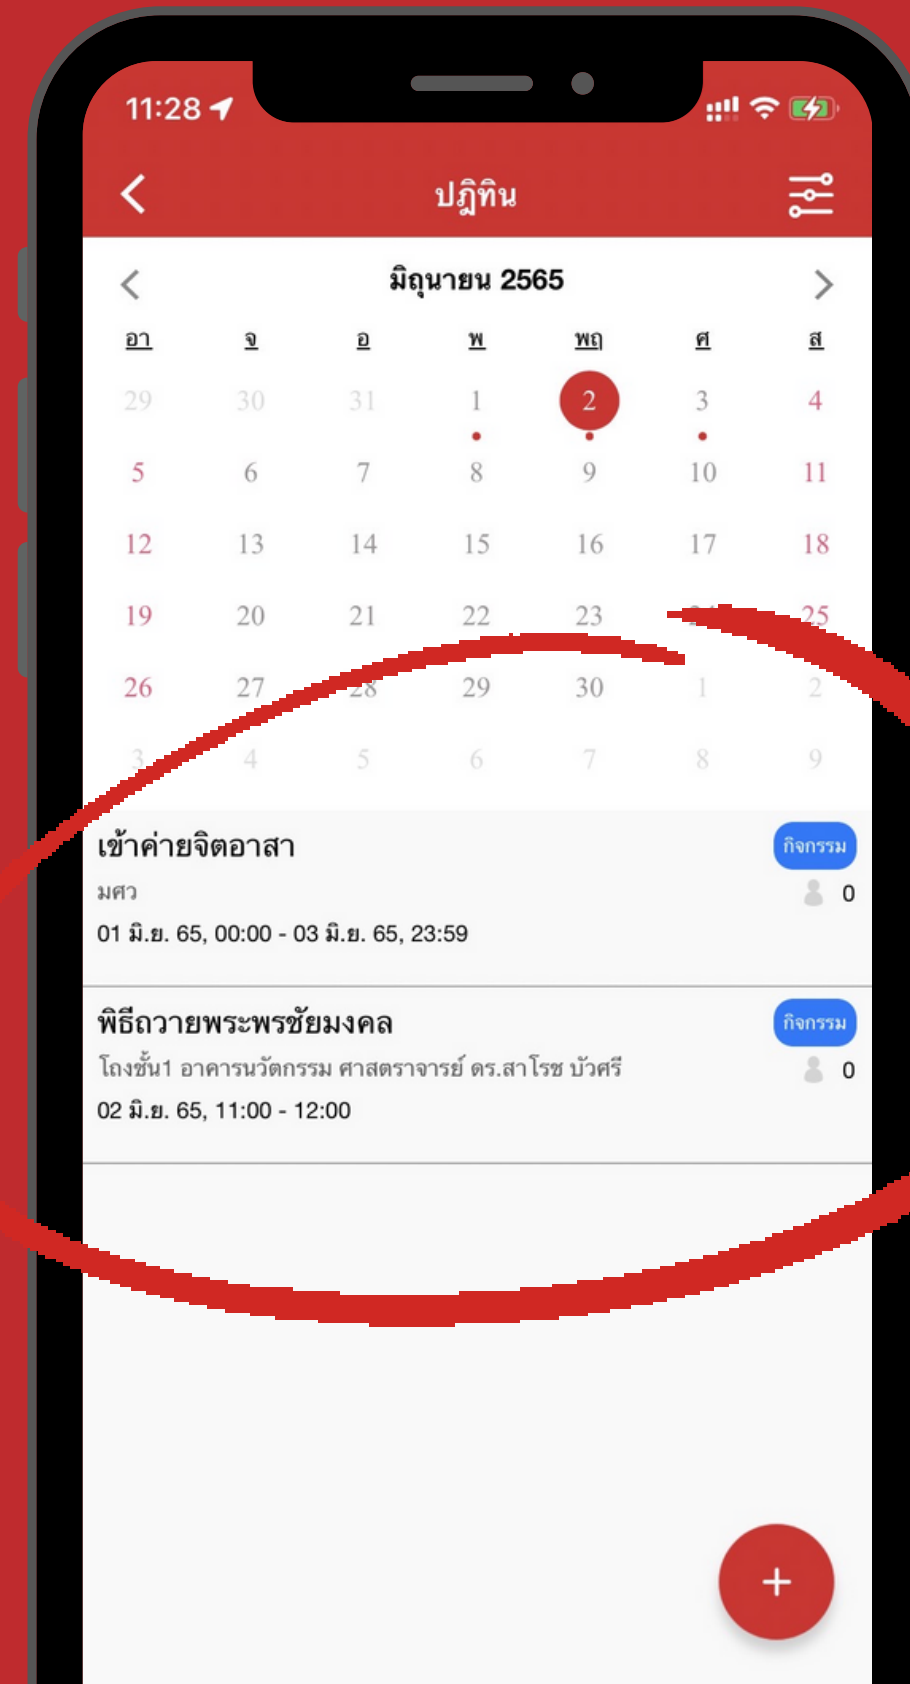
11:28

<

ปฏิทิน

<

มิถุนายน 2565

>

| อา | จ | อ | พ | พฤ | ศ | ส |
|---|---|---|---|---|---|---|
| 29 | 30 | 31 | 1 | 2 | 3 | 4 |
| 5 | 6 | 7 | 8 | 9 | 10 | 11 |
| 12 | 13 | 14 | 15 | 16 | 17 | 18 |
| 19 | 20 | 21 | 22 | 23 | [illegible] | 25 |
| 26 | 27 | 28 | 29 | 30 | 1 | 2 |
| 3 | 4 | 5 | 6 | 7 | 8 | 9 |

เข้าค่ายจิตอาสา
กิจกรรม
มศว
0
01 มิ.ย. 65, 00:00 - 03 มิ.ย. 65, 23:59

พิธีถวายพระพรชัยมงคล
กิจกรรม
โถงชั้น1 อาคารนวัตกรรม ศาสตราจารย์ ดร.สาโรช บัวศรี
0
02 มิ.ย. 65, 11:00 - 12:00

+